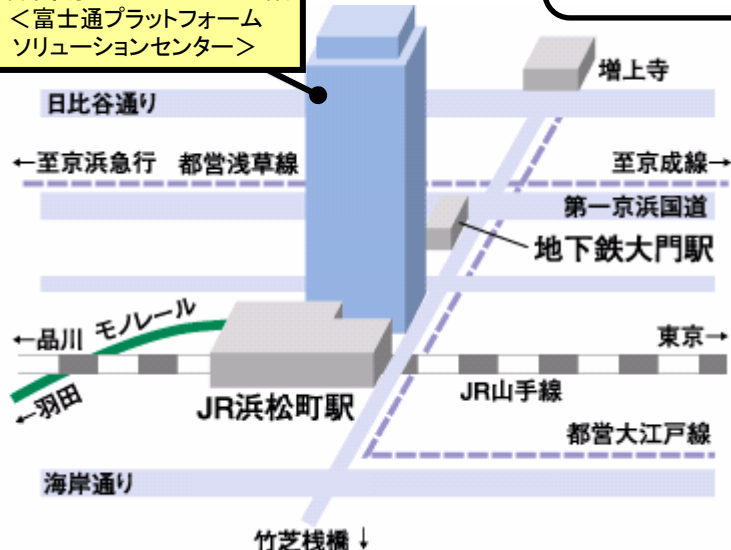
＜富士通プラットフォーム
ソリューションセンター＞

増上寺

日比谷通り

←至京浜急行　都営浅草線　至京成線→

第一京浜国道

地下鉄大門駅

←品川　モノレール　東京→

←羽田

JR浜松町駅

JR山手線

都営大江戸線

海岸通り

竹芝桟橋↓